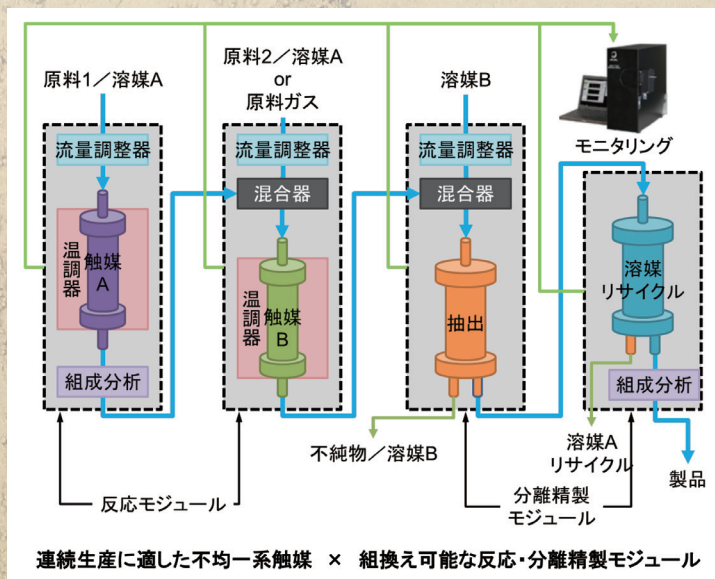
原料1／溶媒A

原料2／溶媒A
or
原料ガス

溶媒B

モニタリング

流量調整器

流量調整器

流量調整器

混合器

混合器

温調器

触媒
A

温調器

触媒
B

抽出

溶媒
リサイクル

組成分析

組成分析

不純物／溶媒B

溶媒A
リサイクル

製品

反応モジュール

分離精製
モジュール

連続生産に適した不均一系触媒 × 組換え可能な反応・分離精製モジュール